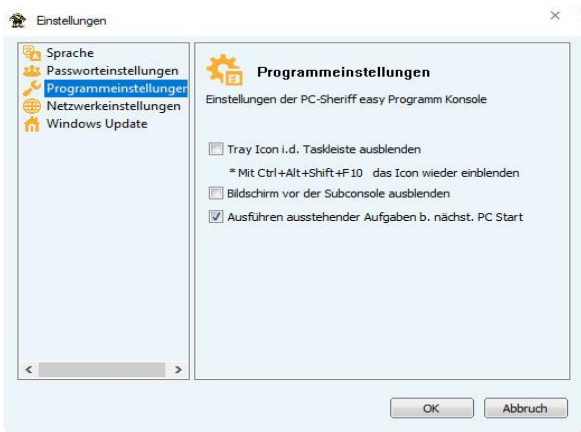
Einstellungen

×

Sprache
Passworteinstellungen
Programmeinstellungen
Netzwerkeinstellungen
Windows Update

<
>

Programmeinstellungen

Einstellungen der PC-Sheriff easy Programm Konsole

Tray Icon i.d. Taskleiste ausblenden

* Mit Ctrl+Alt+Shift+F10 das Icon wieder einblenden

Bildschirm vor der Subconsole ausblenden

Ausführen ausstehender Aufgaben b. nächst. PC Start

OK

Abbruch